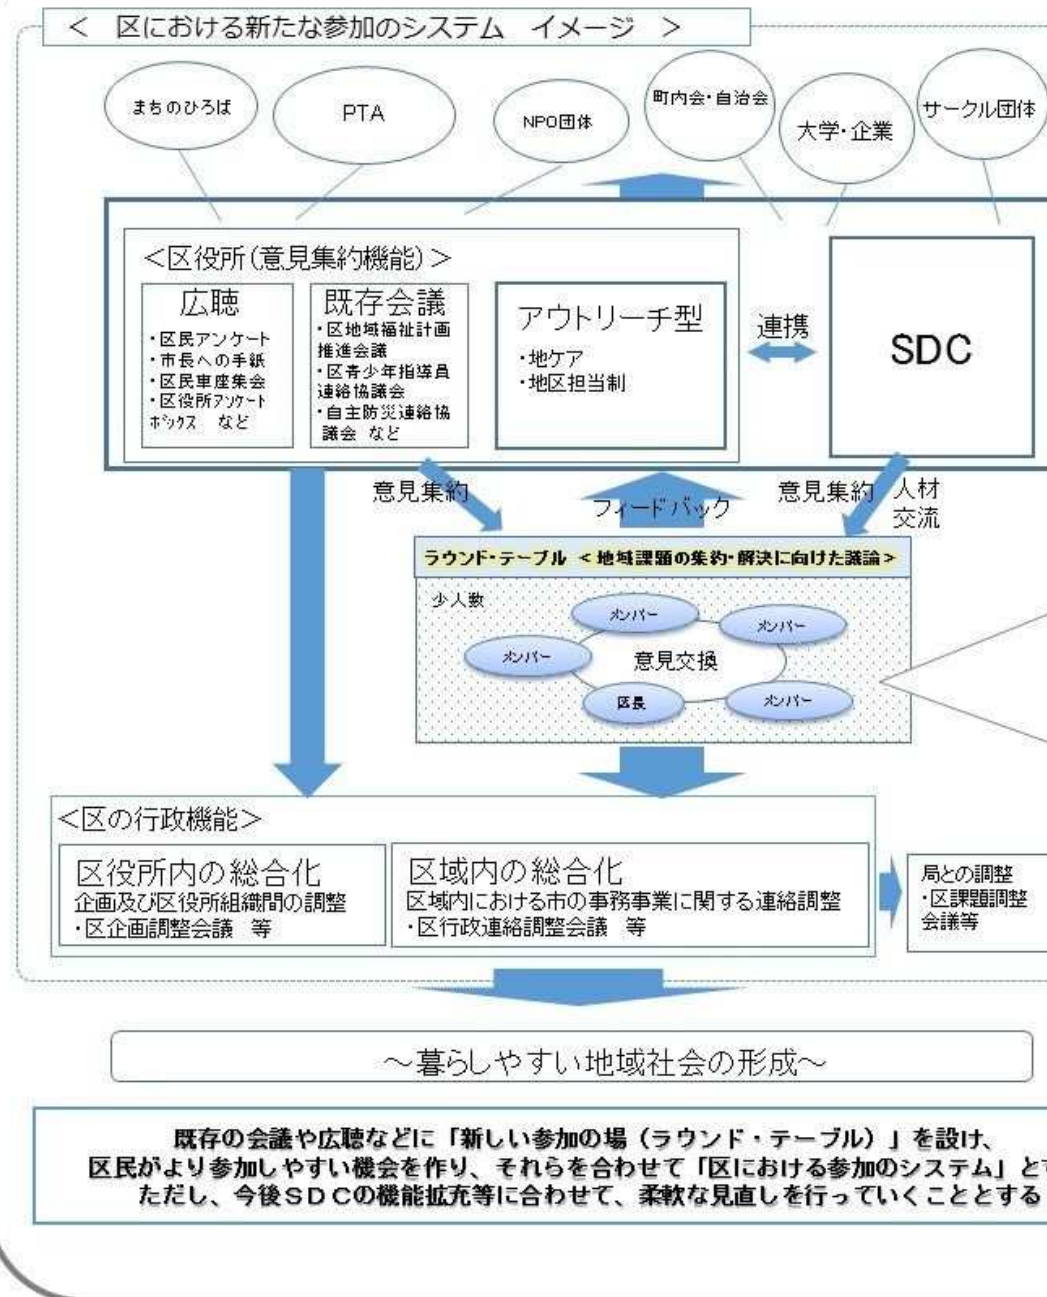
< 区における新たな参加のシステム　イメージ >

まちのひろば

PTA

NPO団体

町内会・自治会

大学・企業

サークル団体

<区役所(意見集約機能)>

広聴
・区民アンケート
・市長への手紙
・区民車座集会
・区役所アンケートボックス　など

既存会議
・区地域福祉計画推進会議
・区青少年指導員連絡協議会
・自主防災連絡協議会　など

アウトリーチ型
・地ケア
・地区担当制

連携

SDC

意見集約

フィードバック

意見集約

人材交流

ラウンド・テーブル <地域課題の集約・解決に向けた議論>

少人数

メンバー

メンバー

メンバー

意見交換

区長

メンバー

<区の行政機能>

区役所内の総合化
企画及び区役所組織間の調整
・区企画調整会議　等

区域内の総合化
区域内における市の事務事業に関する連絡調整
・区行政連絡調整会議　等

局との調整
・区課題調整会議等

~暮らしやすい地域社会の形成~

既存の会議や広聴などに「新しい参加の場(ラウンド・テーブル)」を設け、
区民がより参加しやすい機会を作り、それらを合わせて「区における参加のシステム」と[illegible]
ただし、今後SDCの機能拡充等に合わせて、柔軟な見直しを行っていくこととする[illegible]